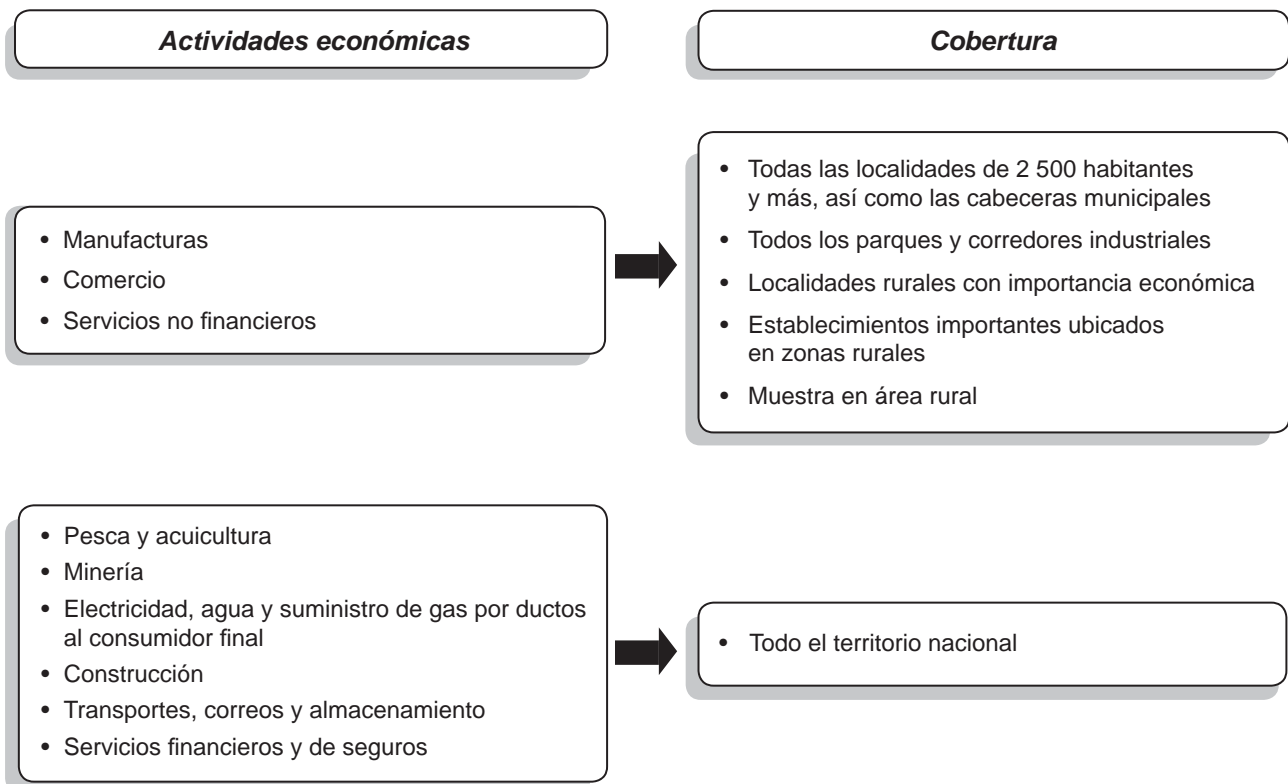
Actividades económicas

Cobertura

• Manufacturas
• Comercio
• Servicios no financieros

• Todas las localidades de 2 500 habitantes y más, así como las cabeceras municipales
• Todos los parques y corredores industriales
• Localidades rurales con importancia económica
• Establecimientos importantes ubicados en zonas rurales
• Muestra en área rural

• Pesca y acuicultura
• Minería
• Electricidad, agua y suministro de gas por ductos al consumidor final
• Construcción
• Transportes, correos y almacenamiento
• Servicios financieros y de seguros

• Todo el territorio nacional